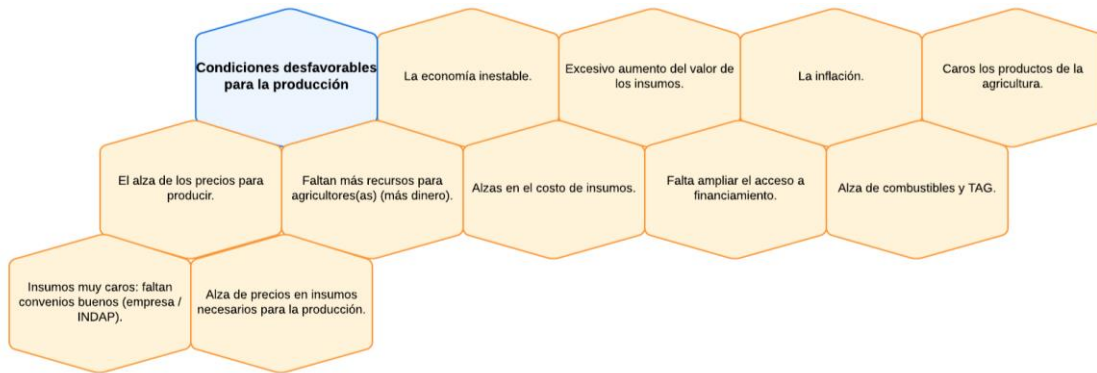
Condiciones desfavorables para la producción

La economía inestable.

Excesivo aumento del valor de los insumos.

La inflación.

Caros los productos de la agricultura.

El alza de los precios para producir.

Faltan más recursos para agricultores(as) (más dinero).

Alzas en el costo de insumos.

Falta ampliar el acceso a financiamiento.

Alza de combustibles y TAG.

Insumos muy caros: faltan convenios buenos (empresa / INDAP).

Alza de precios en insumos necesarios para la producción.